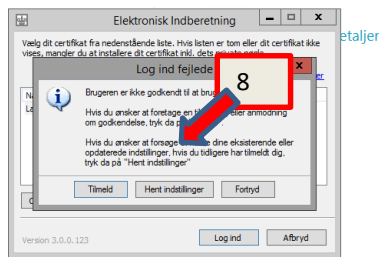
Elektronisk Indberetning

etaljer

Vælg dit certifikat fra nedenstående liste. Hvis listen er tom eller dit certifikat ikke vises, mangler du at installere dit certifikat inkl. dets private nøgle

Log ind fejlede

8

Brugeren er ikke godkendt til at bru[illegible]

Hvis du ønsker at foretage en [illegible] eller anmodning om godkendelse, tryk da p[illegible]

Hvis du ønsker at forsøge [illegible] dine eksisterende eller opdaterede indstillinger, hvis du tidligere har tilmeldt dig, tryk da på "Hent indstillinger"

Tilmeld

Hent indstillinger

Fortryd

Version 3.0.0.123

Log ind

Afbryd